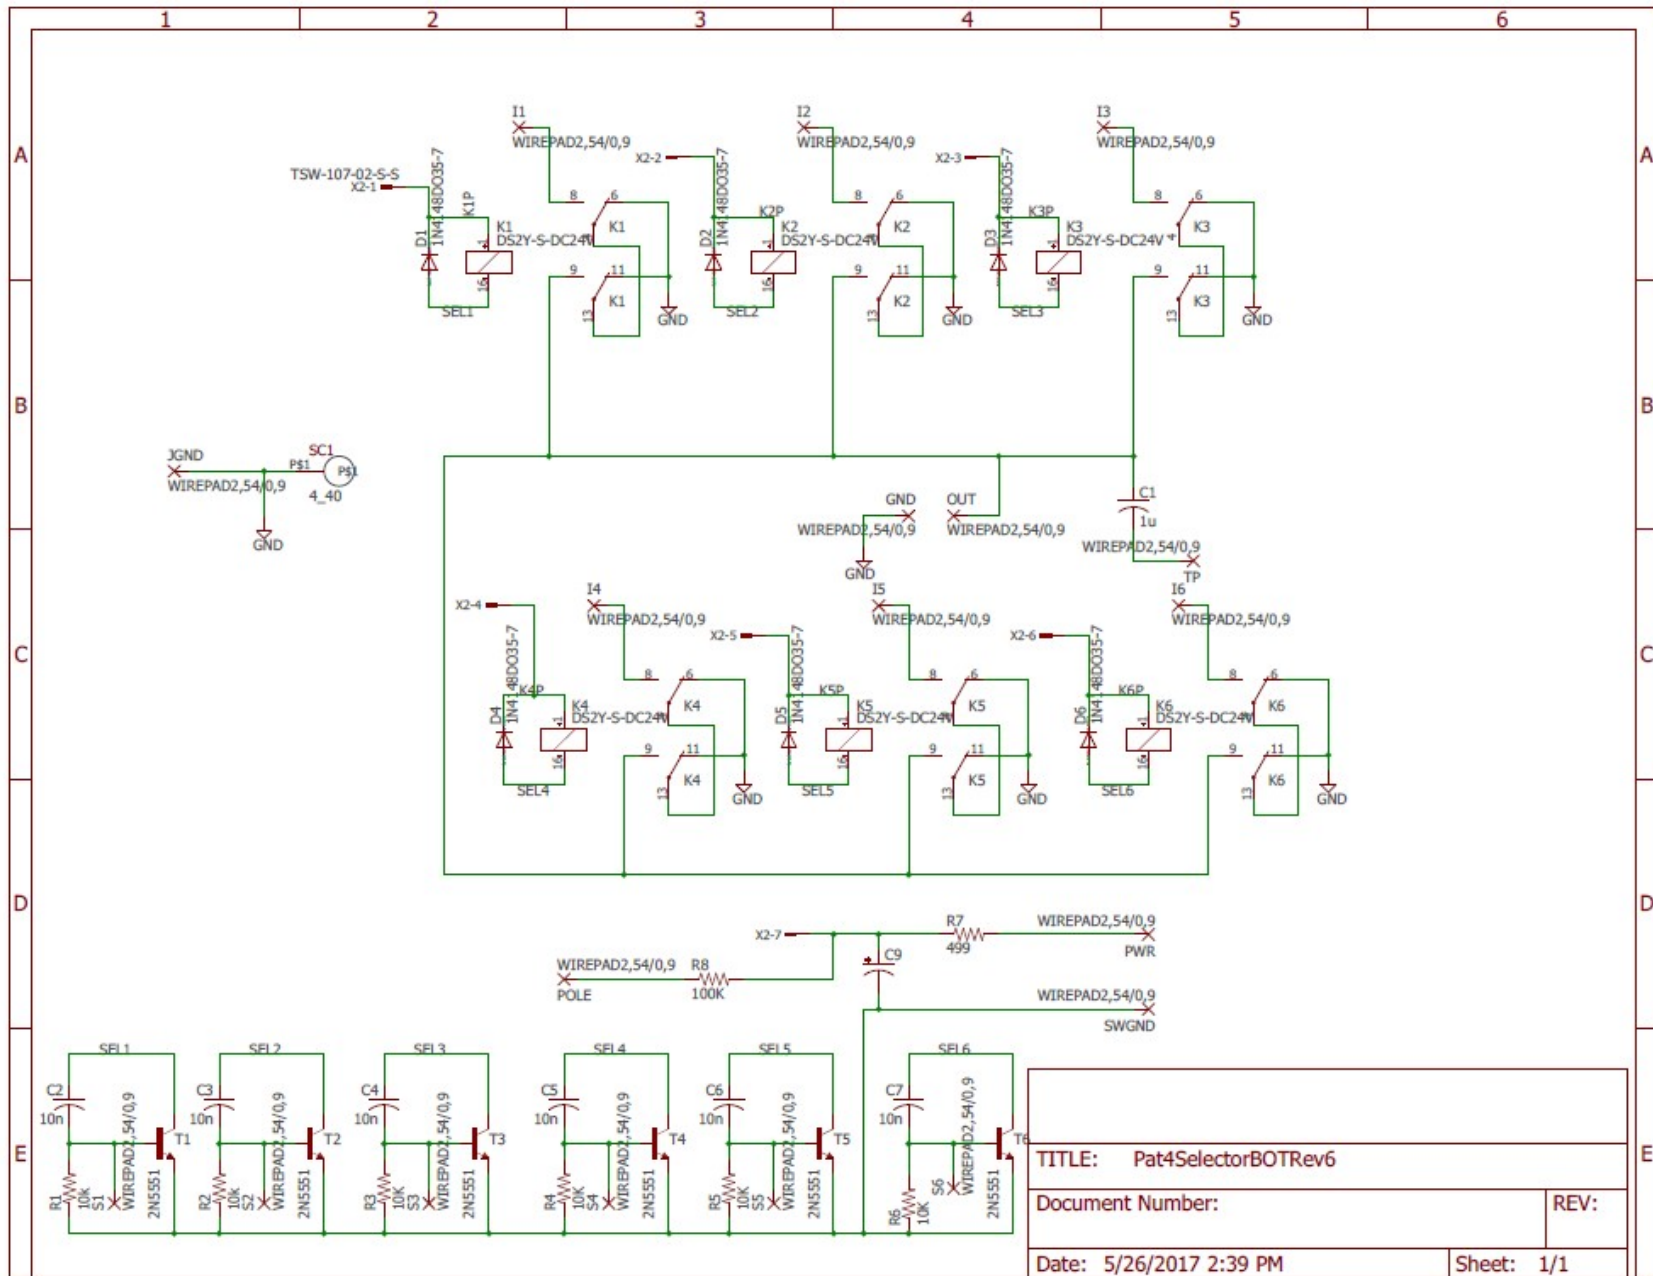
1 2 3 4 5 6

A B C D E

I1
WIREPAD2,54/0,9
I2
WIREPAD2,54/0,9
I3
WIREPAD2,54/0,9

TSW-107-02-S-S
X2-1
D1 1N4148DO35-7
K1P
K1 DS2Y-S-DC24V
8 6 K1
9 11 K1
13 16
SEL1
GND

X2-2
D2 1N4148DO35-7
K2P
K2 DS2Y-S-DC24V
8 6 K2
9 11 K2
13 16
SEL2
GND

X2-3
D3 1N4148DO35-7
K3P
K3 DS2Y-S-DC24V
8 6 K3
9 11 K3
13 16
SEL3
GND

JGND
WIREPAD2,54/0,9
GND
SC1
P$1
P$1
4_40

GND
WIREPAD2,54/0,9
GND
OUT
WIREPAD2,54/0,9
C1
1u
WIREPAD2,54/0,9
TP

X2-4
I4
WIREPAD2,54/0,9
D4 1N4148DO35-7
K4P
K4 DS2Y-S-DC24V
8 6 K4
9 11 K4
13 16
SEL4
GND

X2-5
I5
WIREPAD2,54/0,9
D5 1N4148DO35-7
K5P
K5 DS2Y-S-DC24V
8 6 K5
9 11 K5
13 16
SEL5
GND

X2-6
I6
WIREPAD2,54/0,9
D6 1N4148DO35-7
K6P
K6 DS2Y-S-DC24V
8 6 K6
9 11 K6
13 16
SEL6
GND

X2-7
R7
499
WIREPAD2,54/0,9
PWR
WIREPAD2,54/0,9
R8
100K
POLE
C9
WIREPAD2,54/0,9
SWGND

SEL1 C2 10n R1 10K S1 WIREPAD2,54/0,9 T1 2N5551
SEL2 C3 10n R2 10K S2 WIREPAD2,54/0,9 T2 2N5551
SEL3 C4 10n R3 10K S3 WIREPAD2,54/0,9 T3 2N5551
SEL4 C5 10n R4 10K S4 WIREPAD2,54/0,9 T4 2N5551
SEL5 C6 10n R5 10K S5 WIREPAD2,54/0,9 T5 2N5551
SEL6 C7 10n R6 10K S6 WIREPAD2,54/0,9 T6 2N5551

TITLE: Pat4SelectorBOTRev6
Document Number:
REV:
Date: 5/26/2017 2:39 PM
Sheet: 1/1